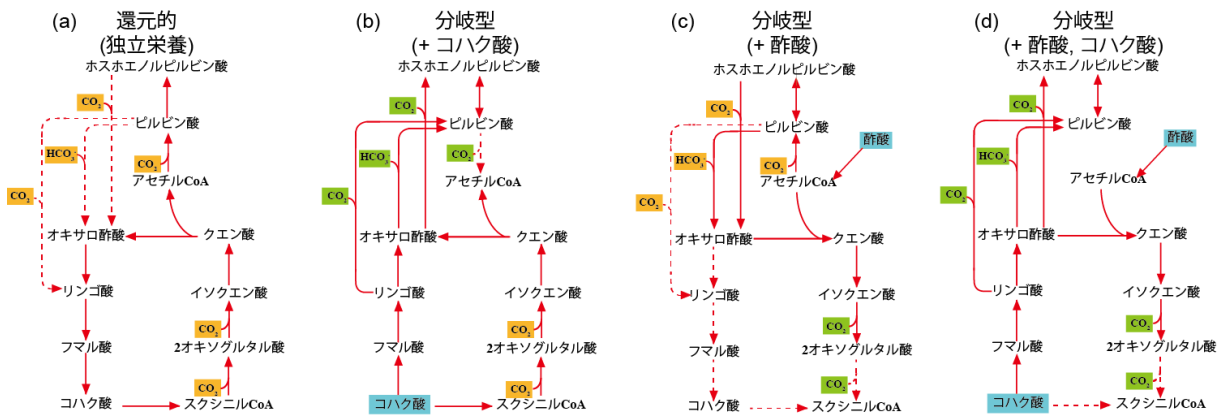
(a) 還元的 (独立栄養)

ホスホエノールピルビン酸
$CO_2$
ピルビン酸
$HCO_3^-$
$CO_2$
アセチルCoA
$CO_2$
オキサロ酢酸
クエン酸
リンゴ酸
イソクエン酸
$CO_2$
フマル酸
2オキソグルタル酸
$CO_2$
コハク酸
スクシニルCoA

(b) 分岐型 (+ コハク酸)

ホスホエノールピルビン酸
$CO_2$
ピルビン酸
$HCO_3^-$
$CO_2$
アセチルCoA
$CO_2$
オキサロ酢酸
クエン酸
リンゴ酸
イソクエン酸
$CO_2$
フマル酸
2オキソグルタル酸
$CO_2$
コハク酸
スクシニルCoA

(c) 分岐型 (+ 酢酸)

ホスホエノールピルビン酸
$CO_2$
ピルビン酸
酢酸
$HCO_3^-$
$CO_2$
アセチルCoA
$CO_2$
オキサロ酢酸
クエン酸
リンゴ酸
イソクエン酸
$CO_2$
フマル酸
2オキソグルタル酸
$CO_2$
コハク酸
スクシニルCoA

(d) 分岐型 (+ 酢酸, コハク酸)

ホスホエノールピルビン酸
$CO_2$
ピルビン酸
酢酸
$HCO_3^-$
アセチルCoA
$CO_2$
オキサロ酢酸
クエン酸
リンゴ酸
イソクエン酸
$CO_2$
フマル酸
2オキソグルタル酸
$CO_2$
コハク酸
スクシニルCoA